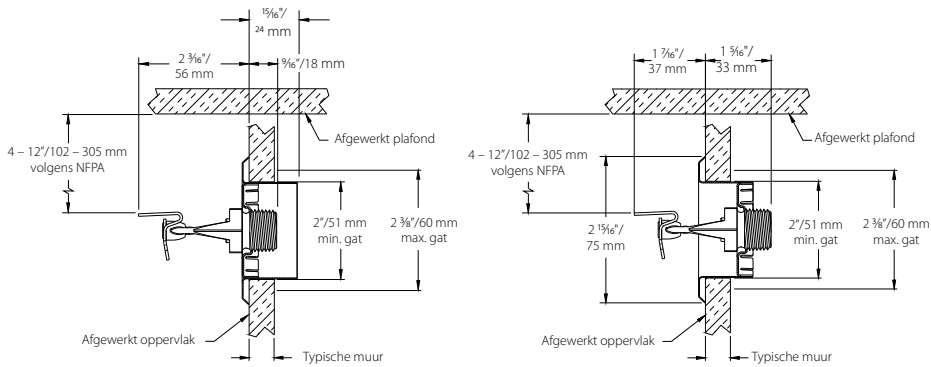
$\frac{15}{16}$"/ 24 mm

2 $\frac{3}{16}$"/ 56 mm

$\frac{9}{16}$"/18 mm

Afgewerkt plafond

4 – 12"/102 – 305 mm volgens NFPA

2"/51 mm min. gat

2 $\frac{3}{8}$"/60 mm max. gat

Afgewerkt oppervlak

Typische muur

1 $\frac{7}{16}$"/ 37 mm

1 $\frac{5}{16}$"/ 33 mm

Afgewerkt plafond

4 – 12"/102 – 305 mm volgens NFPA

2 $\frac{15}{16}$"/ 75 mm

2"/51 mm min. gat

2 $\frac{3}{8}$"/60 mm max. gat

Afgewerkt oppervlak

Typische muur